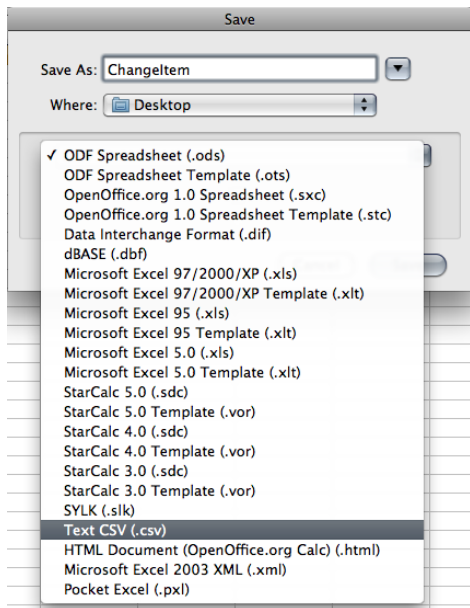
Save

Save As: ChangeItem

Where: Desktop

✓ ODF Spreadsheet (.ods)
ODF Spreadsheet Template (.ots)
OpenOffice.org 1.0 Spreadsheet (.sxc)
OpenOffice.org 1.0 Spreadsheet Template (.stc)
Data Interchange Format (.dif)
dBASE (.dbf)
Microsoft Excel 97/2000/XP (.xls)
Microsoft Excel 97/2000/XP Template (.xlt)
Microsoft Excel 95 (.xls)
Microsoft Excel 95 Template (.xlt)
Microsoft Excel 5.0 (.xls)
Microsoft Excel 5.0 Template (.xlt)
StarCalc 5.0 (.sdc)
StarCalc 5.0 Template (.vor)
StarCalc 4.0 (.sdc)
StarCalc 4.0 Template (.vor)
StarCalc 3.0 (.sdc)
StarCalc 3.0 Template (.vor)
SYLK (.slk)
Text CSV (.csv)
HTML Document (OpenOffice.org Calc) (.html)
Microsoft Excel 2003 XML (.xml)
Pocket Excel (.pxl)